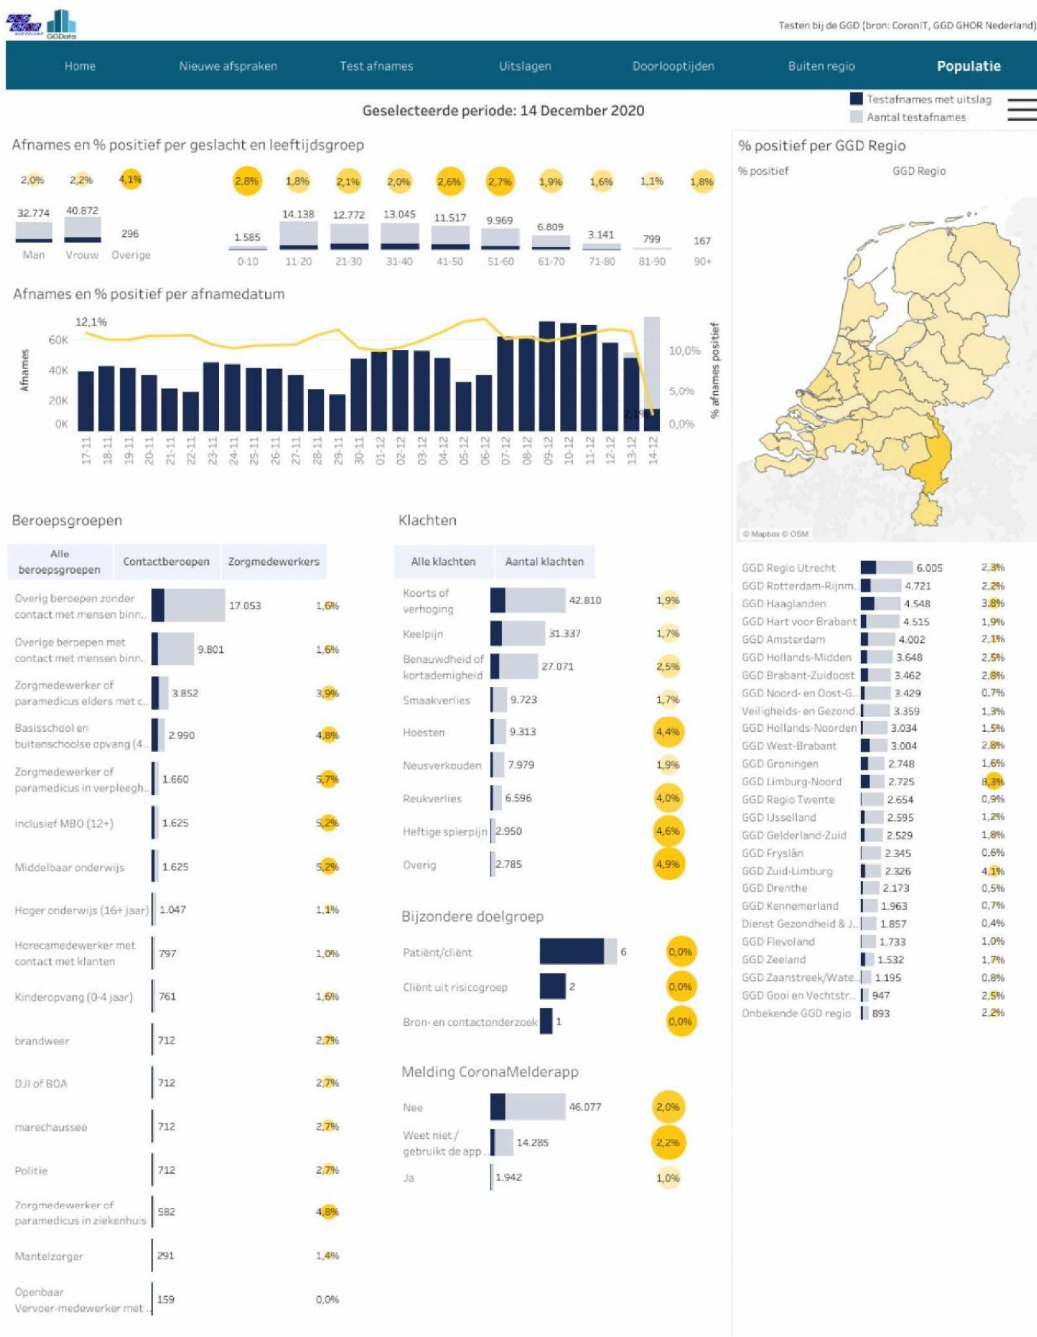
GGDData

Testen bij de GGD (bron: CoronIT, GGD GHOR Nederland)

Home | Nieuwe afspraken | Test afnames | Uitslagen | Doorlooptijden | Buiten regio | Populatie

Geselecteerde periode: 14 December 2020

Testafnames met uitslag
Aantal testafnames

Afnames en % positief per geslacht en leeftijdsgroep

| | Man | Vrouw | Overige |
|---|---|---|---|
| % positief | 2,0% | 2,2% | 4,1% |
| Afnames | 32.774 | 40.872 | 296 |

| | 0-10 | 11-20 | 21-30 | 31-40 | 41-50 | 51-60 | 61-70 | 71-80 | 81-90 | 90+ |
|---|---|---|---|---|---|---|---|---|---|---|
| % positief | 2,8% | 1,8% | 2,1% | 2,0% | 2,6% | 2,7% | 1,9% | 1,6% | 1,1% | 1,8% |
| Afnames | 1.585 | 14.138 | 12.772 | 13.045 | 11.517 | 9.969 | 6.809 | 3.141 | 799 | 167 |

Afnames en % positief per afnamedatum

12,1%
Afnames
60K 40K 20K 0K
10,0% 5,0% 0,0%
% afnames positief
17-11 18-11 19-11 20-11 21-11 22-11 23-11 24-11 25-11 26-11 27-11 28-11 29-11 30-11 01-12 02-12 03-12 04-12 05-12 06-12 07-12 08-12 09-12 10-12 11-12 12-12 13-12 14-12

% positief per GGD Regio

% positief | GGD Regio

© Mapbox © OSM

| GGD Regio | Afnames | % positief |
|---|---|---|
| GGD Regio Utrecht | 6.005 | 2,3% |
| GGD Rotterdam-Rijnm.. | 4.721 | 2,2% |
| GGD Haaglanden | 4.548 | 3,8% |
| GGD Hart voor Brabant | 4.515 | 1,9% |
| GGD Amsterdam | 4.002 | 2,1% |
| GGD Hollands-Midden | 3.648 | 2,5% |
| GGD Brabant-Zuidoost | 3.462 | 2,8% |
| GGD Noord- en Oost-G.. | 3.429 | 0,7% |
| Veiligheids- en Gezond.. | 3.359 | 1,3% |
| GGD Hollands-Noorden | 3.034 | 1,5% |
| GGD West-Brabant | 3.004 | 2,8% |
| GGD Groningen | 2.748 | 1,6% |
| GGD Limburg-Noord | 2.725 | 8,3% |
| GGD Regio Twente | 2.654 | 0,9% |
| GGD IJsselland | 2.595 | 1,2% |
| GGD Gelderland-Zuid | 2.529 | 1,8% |
| GGD Fryslân | 2.345 | 0,6% |
| GGD Zuid-Limburg | 2.326 | 4,1% |
| GGD Drenthe | 2.173 | 0,5% |
| GGD Kennemerland | 1.963 | 0,7% |
| Dienst Gezondheid & J.. | 1.857 | 0,4% |
| GGD Flevoland | 1.733 | 1,0% |
| GGD Zeeland | 1.532 | 1,7% |
| GGD Zaanstreek/Wate.. | 1.195 | 0,8% |
| GGD Gooi en Vechtstr.. | 947 | 2,5% |
| Onbekende GGD regio | 893 | 2,2% |

Beroepsgroepen

Alle beroepsgroepen | Contactberoepen | Zorgmedewerkers

| Beroepsgroep | Afnames | % positief |
|---|---|---|
| Overig beroepen zonder contact met mensen binn.. | 17.053 | 1,6% |
| Overige beroepen met contact met mensen binn.. | 9.801 | 1,6% |
| Zorgmedewerker of paramedicus elders met c.. | 3.852 | 3,9% |
| Basisschool en buitenschoolse opvang (4.. | 2.990 | 4,8% |
| Zorgmedewerker of paramedicus in verpleegh.. | 1.660 | 5,7% |
| inclusief MBO (12+) | 1.625 | 5,2% |
| Middelbaar onderwijs | 1.625 | 5,2% |
| Hoger onderwijs (16+ jaar) | 1.047 | 1,1% |
| Horecamedewerker met contact met klanten | 797 | 1,0% |
| Kinderopvang (0-4 jaar) | 761 | 1,6% |
| brandweer | 712 | 2,7% |
| DJI of BOA | 712 | 2,7% |
| marechaussee | 712 | 2,7% |
| Politie | 712 | 2,7% |
| Zorgmedewerker of paramedicus in ziekenhuis | 582 | 4,8% |
| Mantelzorger | 291 | 1,4% |
| Openbaar Vervoer-medewerker met.. | 159 | 0,0% |

Klachten

Alle klachten | Aantal klachten

| Klacht | Afnames | % positief |
|---|---|---|
| Koorts of verhoging | 42.810 | 1,9% |
| Keelpijn | 31.337 | 1,7% |
| Benauwdheid of kortademigheid | 27.071 | 2,5% |
| Smaakverlies | 9.723 | 1,7% |
| Hoesten | 9.313 | 4,4% |
| Neusverkouden | 7.979 | 1,9% |
| Reukverlies | 6.596 | 4,0% |
| Heftige spierpijn | 2.950 | 4,6% |
| Overig | 2.785 | 4,9% |

Bijzondere doelgroep

| Doelgroep | Afnames | % positief |
|---|---|---|
| Patiënt/cliënt | 6 | 0,0% |
| Cliënt uit risicogroep | 2 | 0,0% |
| Bron- en contactonderzoek | 1 | 0,0% |

Melding CoronaMelderapp

| Melding | Afnames | % positief |
|---|---|---|
| Nee | 46.077 | 2,0% |
| Weet niet / gebruikt de app.. | 14.285 | 2,2% |
| Ja | 1.942 | 1,0% |